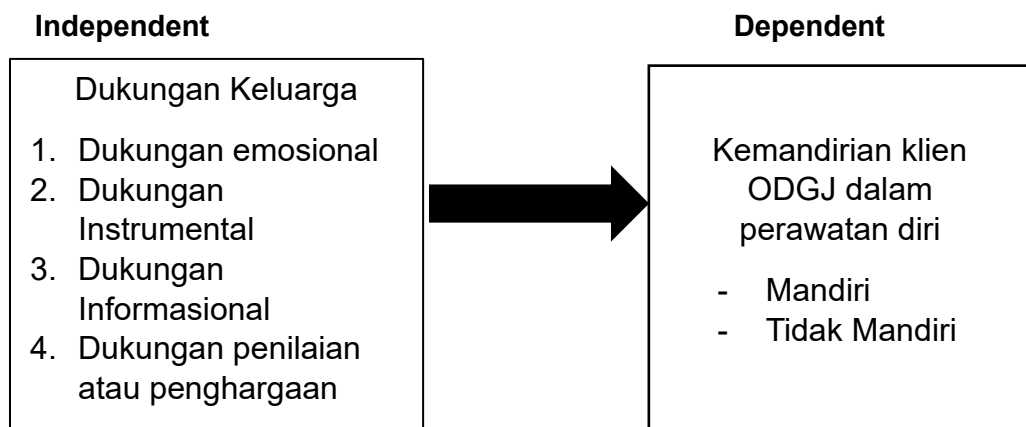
Independent

Dukungan Keluarga

1. Dukungan emosional
2. Dukungan Instrumental
3. Dukungan Informasional
4. Dukungan penilaian atau penghargaan

Dependent

Kemandirian klien ODGJ dalam perawatan diri

- Mandiri
- Tidak Mandiri